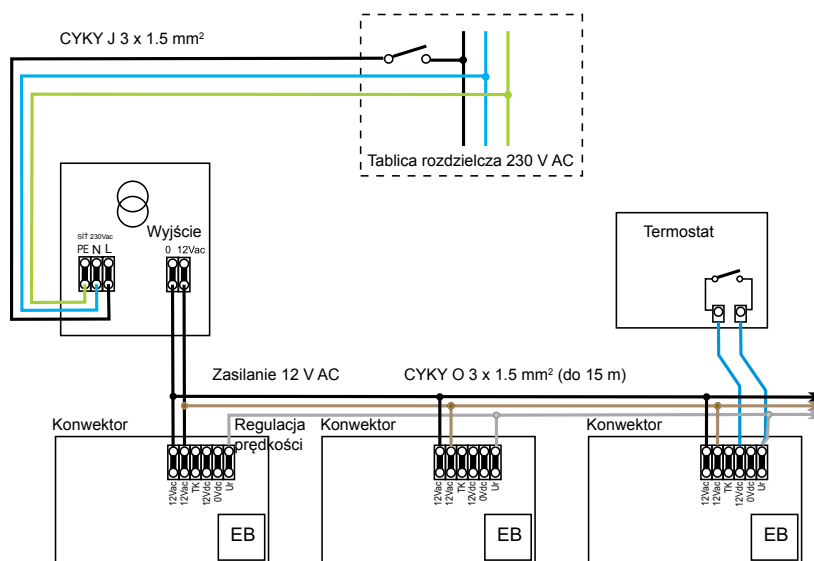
CYKY J 3 x 1.5 mm$^2$

Tablica rozdzielcza 230 V AC

síť 230Vac
PE N L

Wyjście
0 12Vac

Termostat

Zasilanie 12 V AC

CYKY O 3 x 1.5 mm$^2$ (do 15 m)

Konwektor

Regulacja prędkości

12Vac 12Vac TK 12Vdc 0Vdc Ur

EB

Konwektor

12Vac 12Vac TK 12Vdc 0Vdc Ur

EB

Konwektor

12Vac 12Vac TK 12Vdc 0Vdc Ur

EB